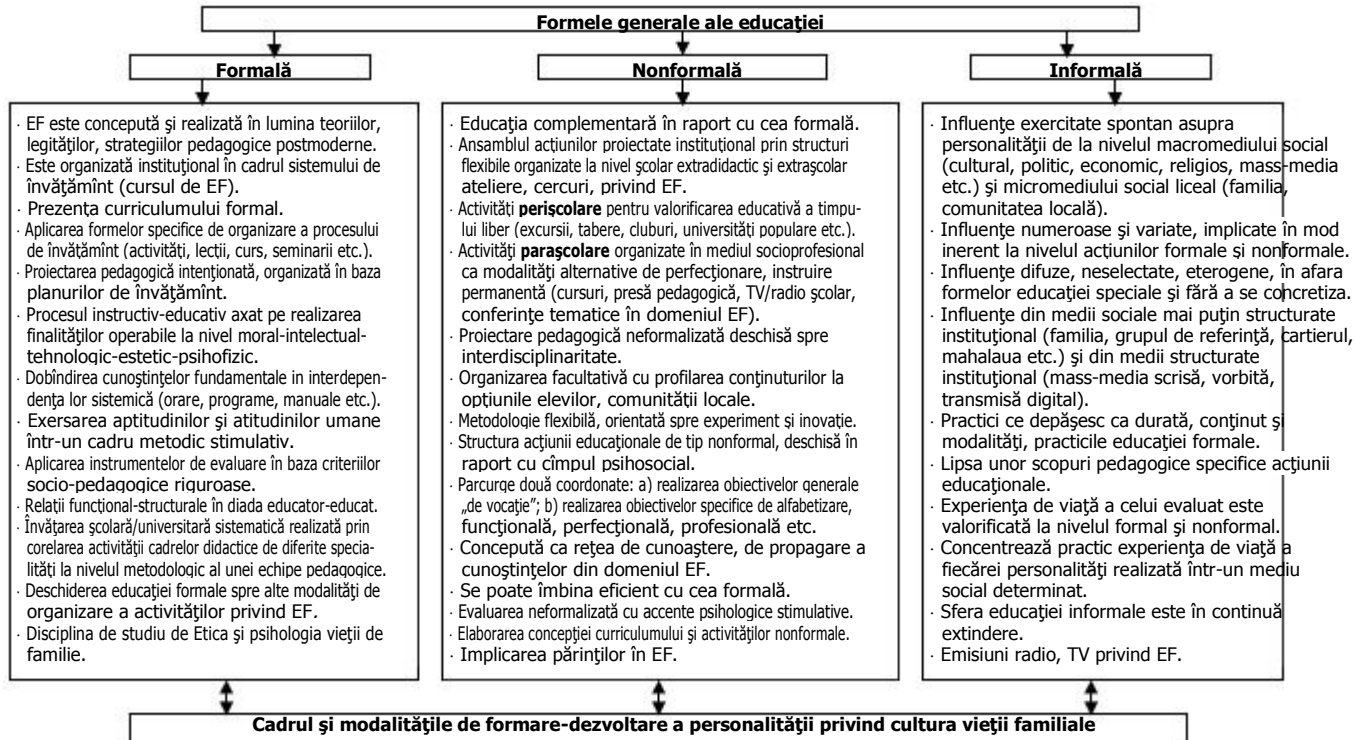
Formele generale ale educaţiei

Formală

· EF este concepută şi realizată în lumina teoriilor, legităţilor, strategiilor pedagogice postmoderne.
· Este organizată instituţional în cadrul sistemului de învăţământ (cursul de EF).
· Prezenţa curriculumului formal.
· Aplicarea formelor specifice de organizare a procesului de învăţământ (activităţi, lecţii, curs, seminarii etc.).
· Proiectarea pedagogică intenţionată, organizată în baza planurilor de învăţământ.
· Procesul instructiv-educativ axat pe realizarea finalităţilor operabile la nivel moral-intelectual-tehnologic-estetic-psihofizic.
· Dobîndirea cunoştinţelor fundamentale in interdependenţa lor sistemică (orare, programe, manuale etc.).
· Exersarea aptitudinilor şi atitudinilor umane într-un cadru metodic stimulativ.
· Aplicarea instrumentelor de evaluare în baza criteriilor socio-pedagogice riguroase.
· Relaţii funcţional-structurale în diada educator-educat.
· Învăţarea şcolară/universitară sistematică realizată prin corelarea activităţii cadrelor didactice de diferite specialităţi la nivelul metodologic al unei echipe pedagogice.
· Deschiderea educaţiei formale spre alte modalităţi de organizare a activităţilor privind EF.
· Disciplina de studiu de Etica şi psihologia vieţii de familie.

Nonformală

· Educaţia complementară în raport cu cea formală.
· Ansamblul acţiunilor proiectate instituţional prin structuri flexibile organizate la nivel şcolar extradidactic şi extraşcolar ateliere, cercuri, privind EF.
· Activităţi **perişcolare** pentru valorificarea educativă a timpului liber (excursii, tabere, cluburi, universităţi populare etc.).
· Activităţi **paraşcolare** organizate în mediul socioprofesional ca modalităţi alternative de perfecţionare, instruire permanentă (cursuri, presă pedagogică, TV/radio şcolar, conferinţe tematice în domeniul EF).
· Proiectare pedagogică neformalizată deschisă spre interdisciplinaritate.
· Organizarea facultativă cu profilarea conţinuturilor la opţiunile elevilor, comunităţii locale.
· Metodologie flexibilă, orientată spre experiment şi inovaţie.
· Structura acţiunii educaţionale de tip nonformal, deschisă în raport cu cîmpul psihosocial.
· Parcurge două coordonate: a) realizarea obiectivelor generale „de vocaţie"; b) realizarea obiectivelor specifice de alfabetizare, funcţională, perfecţională, profesională etc.
· Concepută ca reţea de cunoaştere, de propagare a cunoştinţelor din domeniul EF.
· Se poate îmbina eficient cu cea formală.
· Evaluarea neformalizată cu accente psihologice stimulative.
· Elaborarea concepţiei curriculumului şi activităţilor nonformale.
· Implicarea părinţilor în EF.

Informală

· Influenţe exercitate spontan asupra personalităţii de la nivelul macromediului social (cultural, politic, economic, religios, mass-media etc.) şi micromediului social liceal (familia, comunitatea locală).
· Influenţe numeroase şi variate, implicate în mod inerent la nivelul acţiunilor formale şi nonformale.
· Influenţe difuze, neselectate, eterogene, în afara formelor educaţiei speciale şi fără a se concretiza.
· Influenţe din medii sociale mai puţin structurate instituţional (familia, grupul de referinţă, cartierul, mahalaua etc.) şi din medii structurate instituţional (mass-media scrisă, vorbită, transmisă digital).
· Practici ce depăşesc ca durată, conţinut şi modalităţi, practicile educaţiei formale.
· Lipsa unor scopuri pedagogice specifice acţiunii educaţionale.
· Experienţa de viaţă a celui evaluat este valorificată la nivelul formal şi nonformal.
· Concentrează practic experienţa de viaţă a fiecărei personalităţi realizată într-un mediu social determinat.
· Sfera educaţiei informale este în continuă extindere.
· Emisiuni radio, TV privind EF.

Cadrul şi modalităţile de formare-dezvoltare a personalităţii privind cultura vieţii familiale